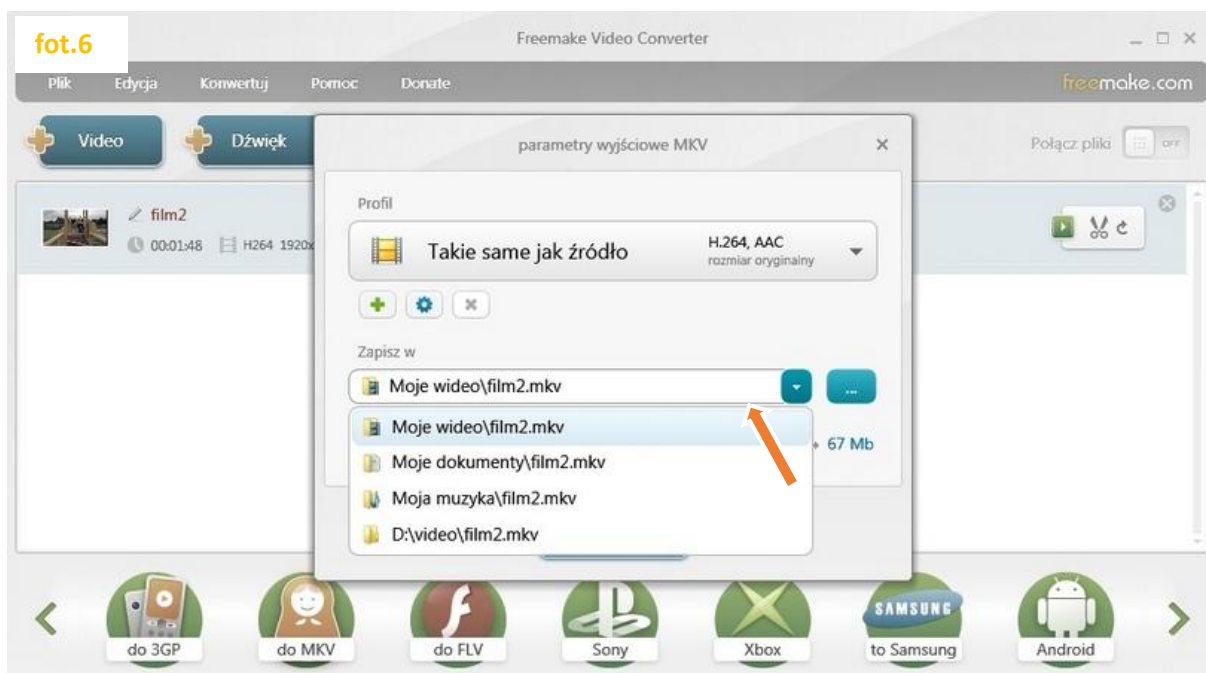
fot.6

Freemake Video Converter

Plik Edycja Konwertuj Pomoc Donate

freemake.com

Video Dźwięk

Połącz pliki OFF

film2
00:01:48 H264 1920x

parametry wyjściowe MKV

Profil

Takie same jak źródło
H.264, AAC
rozmiar oryginalny

Zapisz w

Moje wideo\film2.mkv

...

Moje wideo\film2.mkv
Moje dokumenty\film2.mkv
Moja muzyka\film2.mkv
D:\video\film2.mkv

67 Mb

do 3GP do MKV do FLV Sony Xbox SAMSUNG to Samsung Android